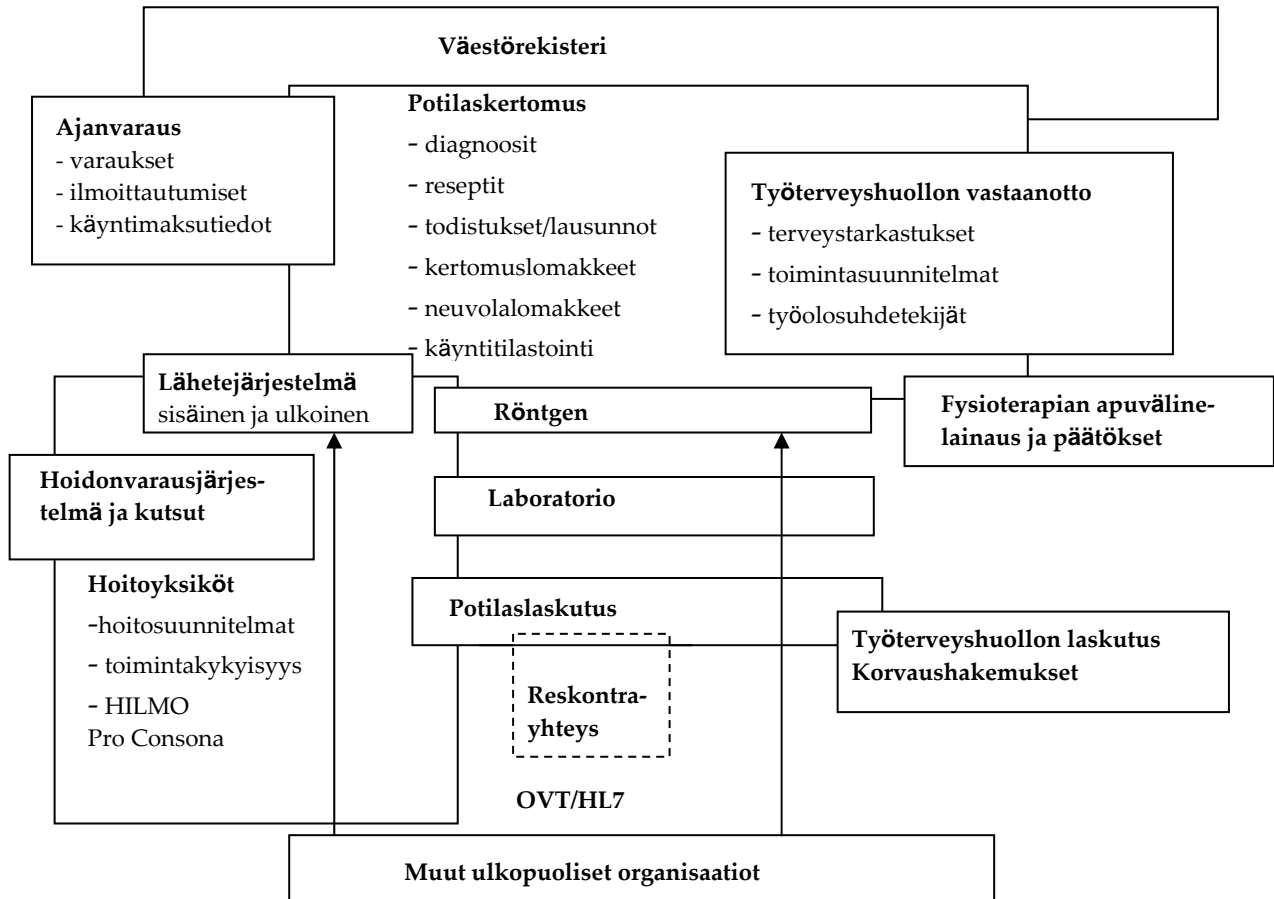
Väestörekisteri

Ajanvaraus
- varaukset
- ilmoittautumiset
- käyntimaksutiedot

Potilaskertomus
- diagnoosit
- reseptit
- todistukset/lausunnot
- kertomuslomakkeet
- neuvolalomakkeet
- käyntitilastointi

Työterveyshuollon vastaanotto
- terveystarkastukset
- toimintasuunnitelmat
- työolosuhdetekijät

Lähetejärjestelmä
sisäinen ja ulkoinen

Röntgen

Fysioterapian apuvälinelainaus ja päätökset

Hoidonvarausjärjestelmä ja kutsut

Laboratorio

Hoitoyksiköt
-hoitosuunnitelmat
- toimintakykyisyys
- HILMO
Pro Consona

Potilaslaskutus

Reskontrayhteys

Työterveyshuollon laskutus
Korvaushakemukset

OVT/HL7

Muut ulkopuoliset organisaatiot